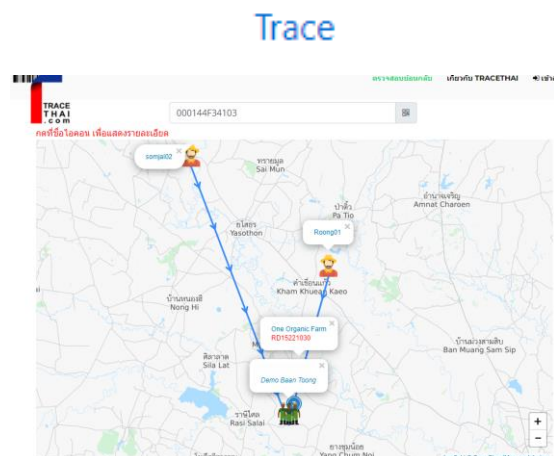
Trace

ตรวจสอบย้อนกลับ เกี่ยวกับ TRACETHAI เข้า

TRACE THAI .com

000144F34103

กดที่ชื่อไอคอน เพื่อแสดงรายละเอียด

somjai02

ทรายมูล Sai Mun

ยโสธร Yasothon

ป่าติ้ว Pa Tio

อำนาจเจริญ Amnat Charoen

Roong01

คำเขื่อนแก้ว Kham Khuean Kaeo

บ้านหนองฮี Nong Hi

One Organic Farm RD15221030

ศิลาลาด Sila Lat

บ้านม่วงสามสิบ Ban Muang Sam Sip

Demo Baan Tsong

ราษีไศล Rasi Salai

ยางชุมน้อย Yang Chum Noi

+
−